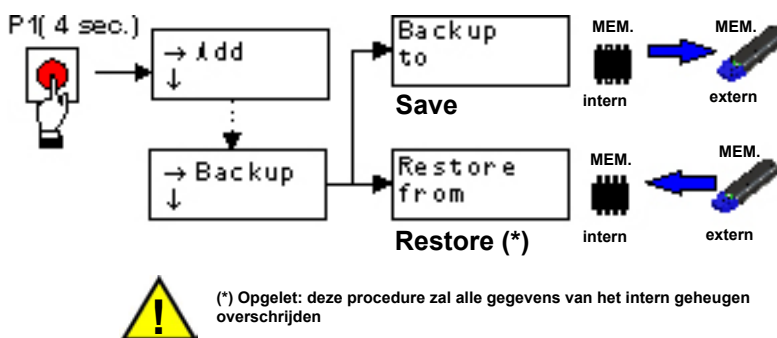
P1( 4 sec.)

→ Add
↓

→ Backup
↓

Backup
to

Save

MEM.
intern

MEM.
extern

Restore
from

Restore (*)

MEM.
intern

MEM.
extern

!

(*) Opgelet: deze procedure zal alle gegevens van het intern geheugen overschrijden